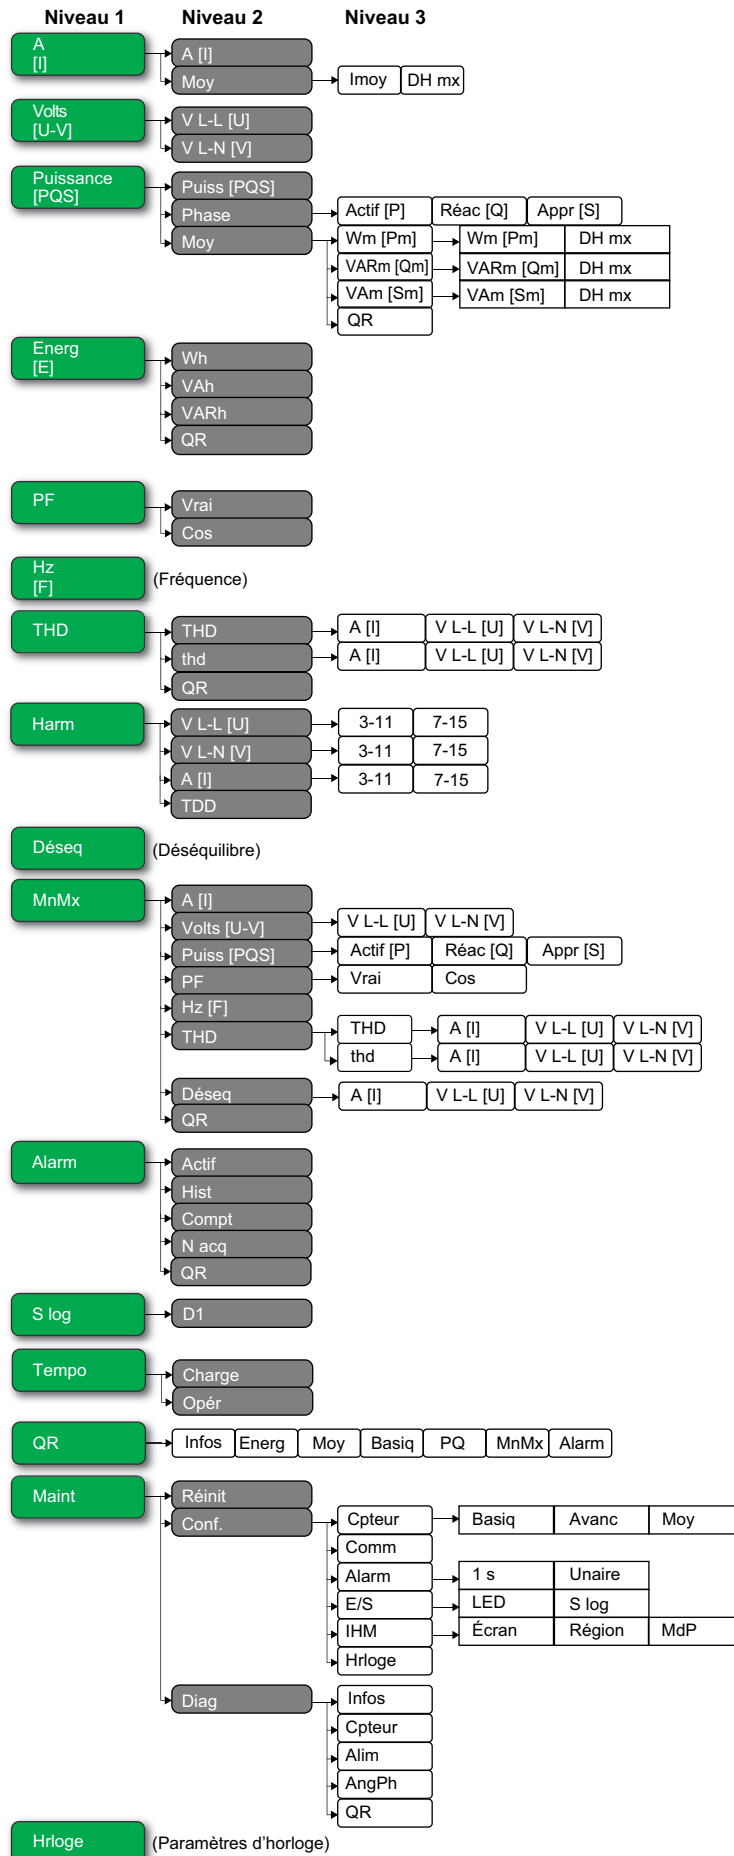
Niveau 1 Niveau 2 Niveau 3

A
[I]
A [I]
Moy
Imoy
DH mx

Volts
[U-V]
V L-L [U]
V L-N [V]

Puissance
[PQS]
Puiss [PQS]
Phase
Actif [P]
Réac [Q]
Appr [S]
Moy
Wm [Pm]
Wm [Pm]
DH mx
VARm [Qm]
VARm [Qm]
DH mx
VAm [Sm]
VAm [Sm]
DH mx
QR

Energ
[E]
Wh
VAh
VARh
QR

PF
Vrai
Cos

Hz
[F]
(Fréquence)

THD
THD
A [I]
V L-L [U]
V L-N [V]
thd
A [I]
V L-L [U]
V L-N [V]
QR

Harm
V L-L [U]
3-11
7-15
V L-N [V]
3-11
7-15
A [I]
3-11
7-15
TDD

Déseq
(Déséquilibre)

MnMx
A [I]
Volts [U-V]
V L-L [U]
V L-N [V]
Puiss [PQS]
Actif [P]
Réac [Q]
Appr [S]
PF
Vrai
Cos
Hz [F]
THD
THD
A [I]
V L-L [U]
V L-N [V]
thd
A [I]
V L-L [U]
V L-N [V]
Déseq
A [I]
V L-L [U]
V L-N [V]
QR

Alarm
Actif
Hist
Compt
N acq
QR

S log
D1

Tempo
Charge
Opér

QR
Infos
Energ
Moy
Basiq
PQ
MnMx
Alarm

Maint
Réinit
Conf.
Cpteur
Basiq
Avanc
Moy
Comm
Alarm
1 s
Unaire
E/S
LED
S log
IHM
Écran
Région
MdP
Hrloge
Diag
Infos
Cpteur
Alim
AngPh
QR

Hrloge
(Paramètres d'horloge)